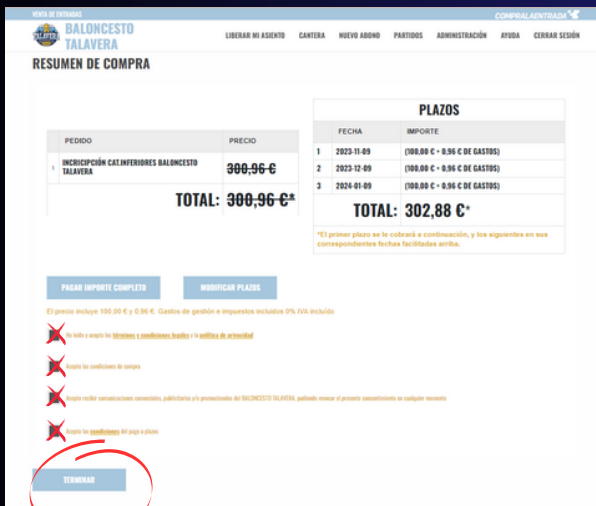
VENTA DE ENTRADAS
COMPRALAENTRADA

BALONCESTO TALAVERA

LIBERAR MI ASIENTO CANTERA NUEVO ABONO PARTIDOS ADMINISTRACIÓN AYUDA CERRAR SESIÓN

RESUMEN DE COMPRA

| | PEDIDO | PRECIO |
|---|---|---|
| 1 | INCRICIPCIÓN CAT.INFERIORES BALONCESTO TALAVERA | ~~300,96 €~~ |

TOTAL: ~~300,96 €~~*

PLAZOS

| | FECHA | IMPORTE |
|---|---|---|
| 1 | 2023-11-09 | (100,00 € + 0,96 € DE GASTOS) |
| 2 | 2023-12-09 | (100,00 € + 0,96 € DE GASTOS) |
| 3 | 2024-01-09 | (100,00 € + 0,96 € DE GASTOS) |

TOTAL: 302,88 €*

*El primer plazo se le cobrará a continuación, y los siguientes en sus correspondientes fechas facilitadas arriba.

PAGAR IMPORTE COMPLETO
MODIFICAR PLAZOS

El precio incluye 100,00 € y 0,96 €. Gastos de gestión e impuestos incluidos 0% IVA incluido

He leído y acepto los términos y condiciones legales y la política de privacidad

Acepto las condiciones de compra

Acepto recibir comunicaciones comerciales, publicitarias y/o promocionales del BALONCESTO TALAVERA, pudiendo revocar el presente consentimiento en cualquier momento

Acepto las condiciones del pago a plazos

TERMINAR